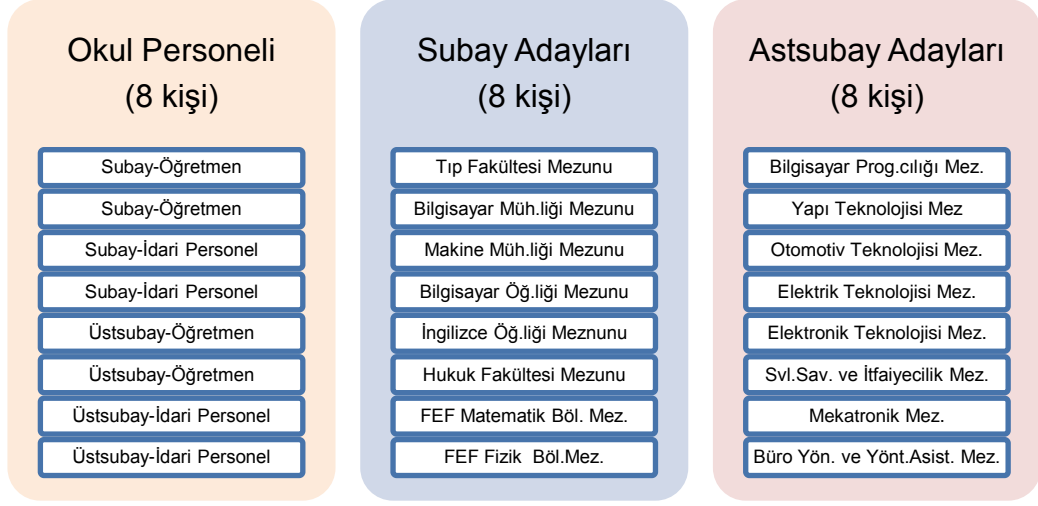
Okul Personeli
(8 kişi)

Subay-Öğretmen
Subay-Öğretmen
Subay-İdari Personel
Subay-İdari Personel
Üstsubay-Öğretmen
Üstsubay-Öğretmen
Üstsubay-İdari Personel
Üstsubay-İdari Personel

Subay Adayları
(8 kişi)

Tıp Fakültesi Mezunu
Bilgisayar Müh.liği Mezunu
Makine Müh.liği Mezunu
Bilgisayar Öğ.liği Mezunu
İngilizce Öğ.liği Meznunu
Hukuk Fakültesi Mezunu
FEF Matematik Böl. Mez.
FEF Fizik Böl.Mez.

Astsubay Adayları
(8 kişi)

Bilgisayar Prog.cılığı Mez.
Yapı Teknolojisi Mez
Otomotiv Teknolojisi Mez.
Elektrik Teknolojisi Mez.
Elektronik Teknolojisi Mez.
Svl.Sav. ve İtfaiyecilik Mez.
Mekatronik Mez.
Büro Yön. ve Yönt.Asist. Mez.